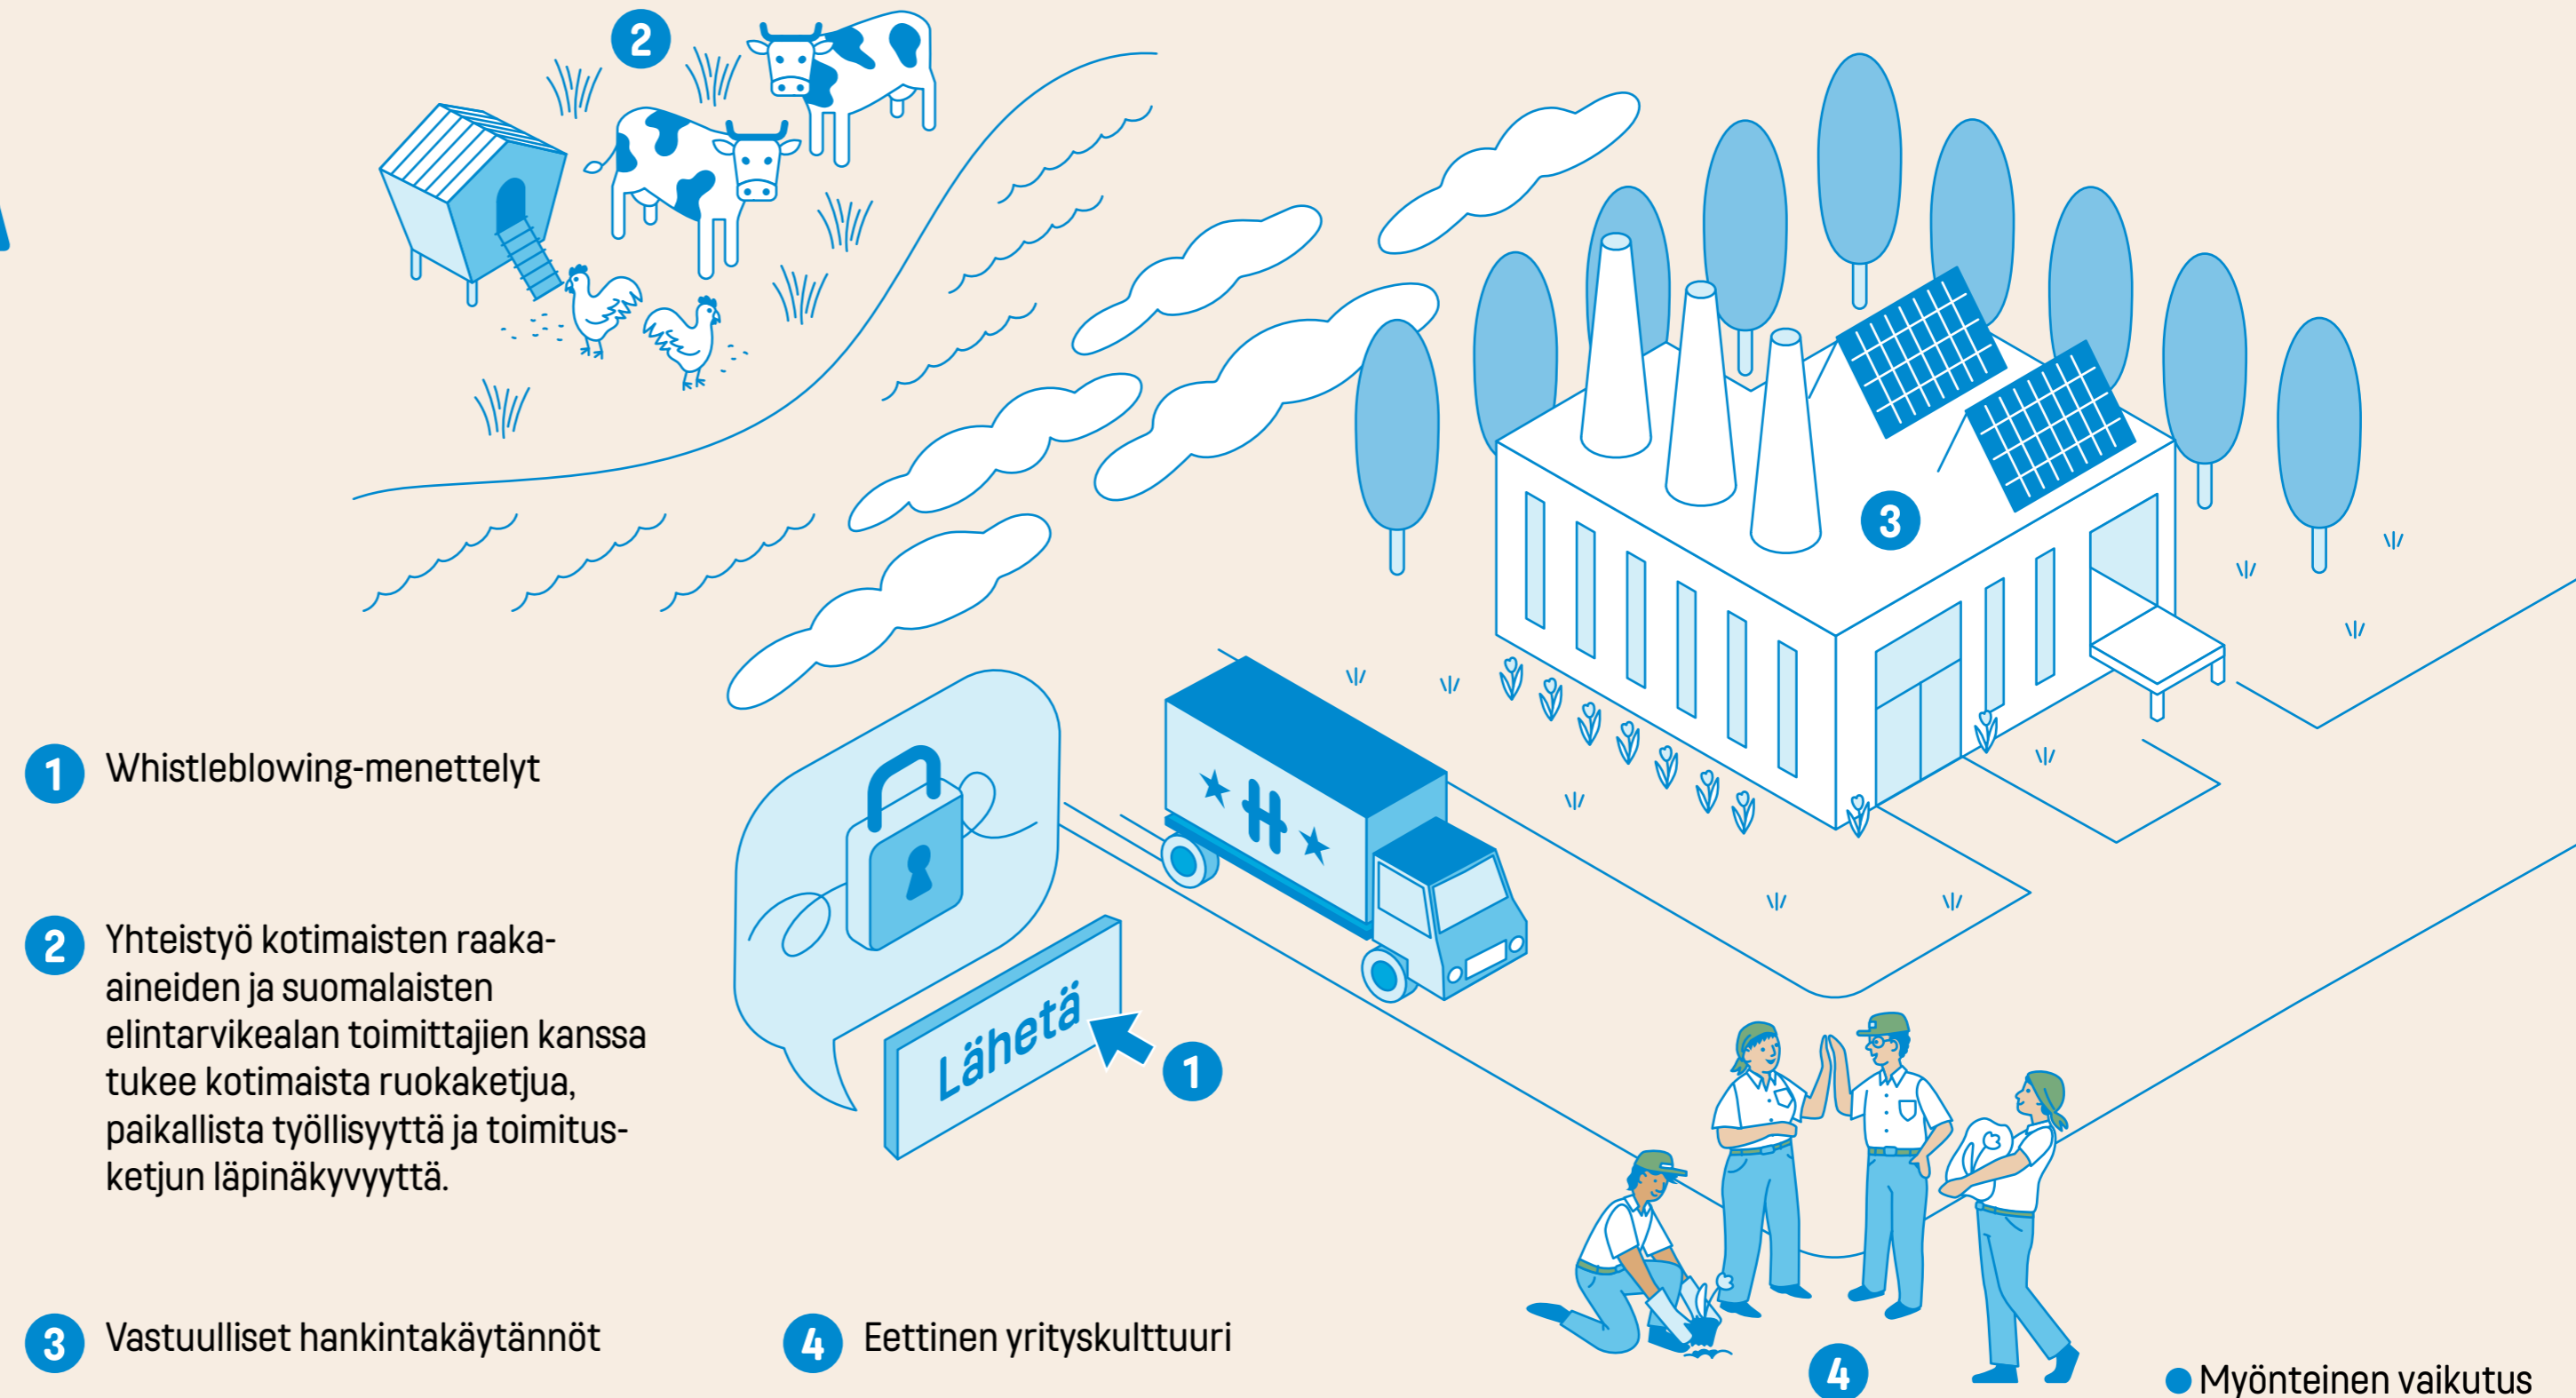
2

3

Lähetä

1

4

1 Whistleblowing-menettelyt

2 Yhteistyö kotimaisten raaka-aineiden ja suomalaisten elintarvikealan toimittajien kanssa tukee kotimaista ruokaketjua, paikallista työllisyyttä ja toimitusketjun läpinäkyvyyttä.

3 Vastuulliset hankintakäytännöt

4 Eettinen yrityskulttuuri

Myönteinen vaikutus